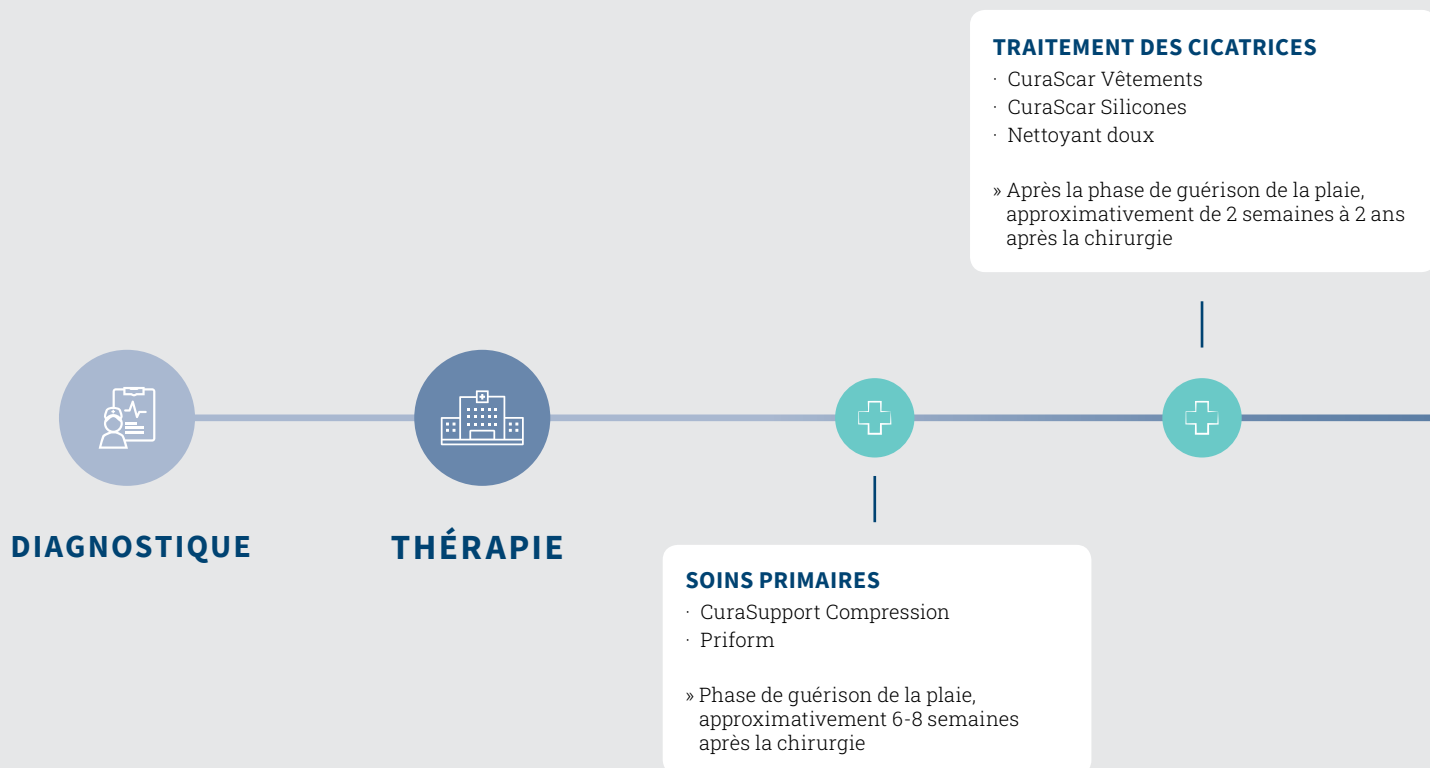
TRAITEMENT DES CICATRICES
· CuraScar Vêtements
· CuraScar Silicones
· Nettoyant doux

» Après la phase de guérison de la plaie, approximativement de 2 semaines à 2 ans après la chirurgie

DIAGNOSTIQUE

THÉRAPIE

SOINS PRIMAIRES
· CuraSupport Compression
· Priform

» Phase de guérison de la plaie, approximativement 6-8 semaines après la chirurgie